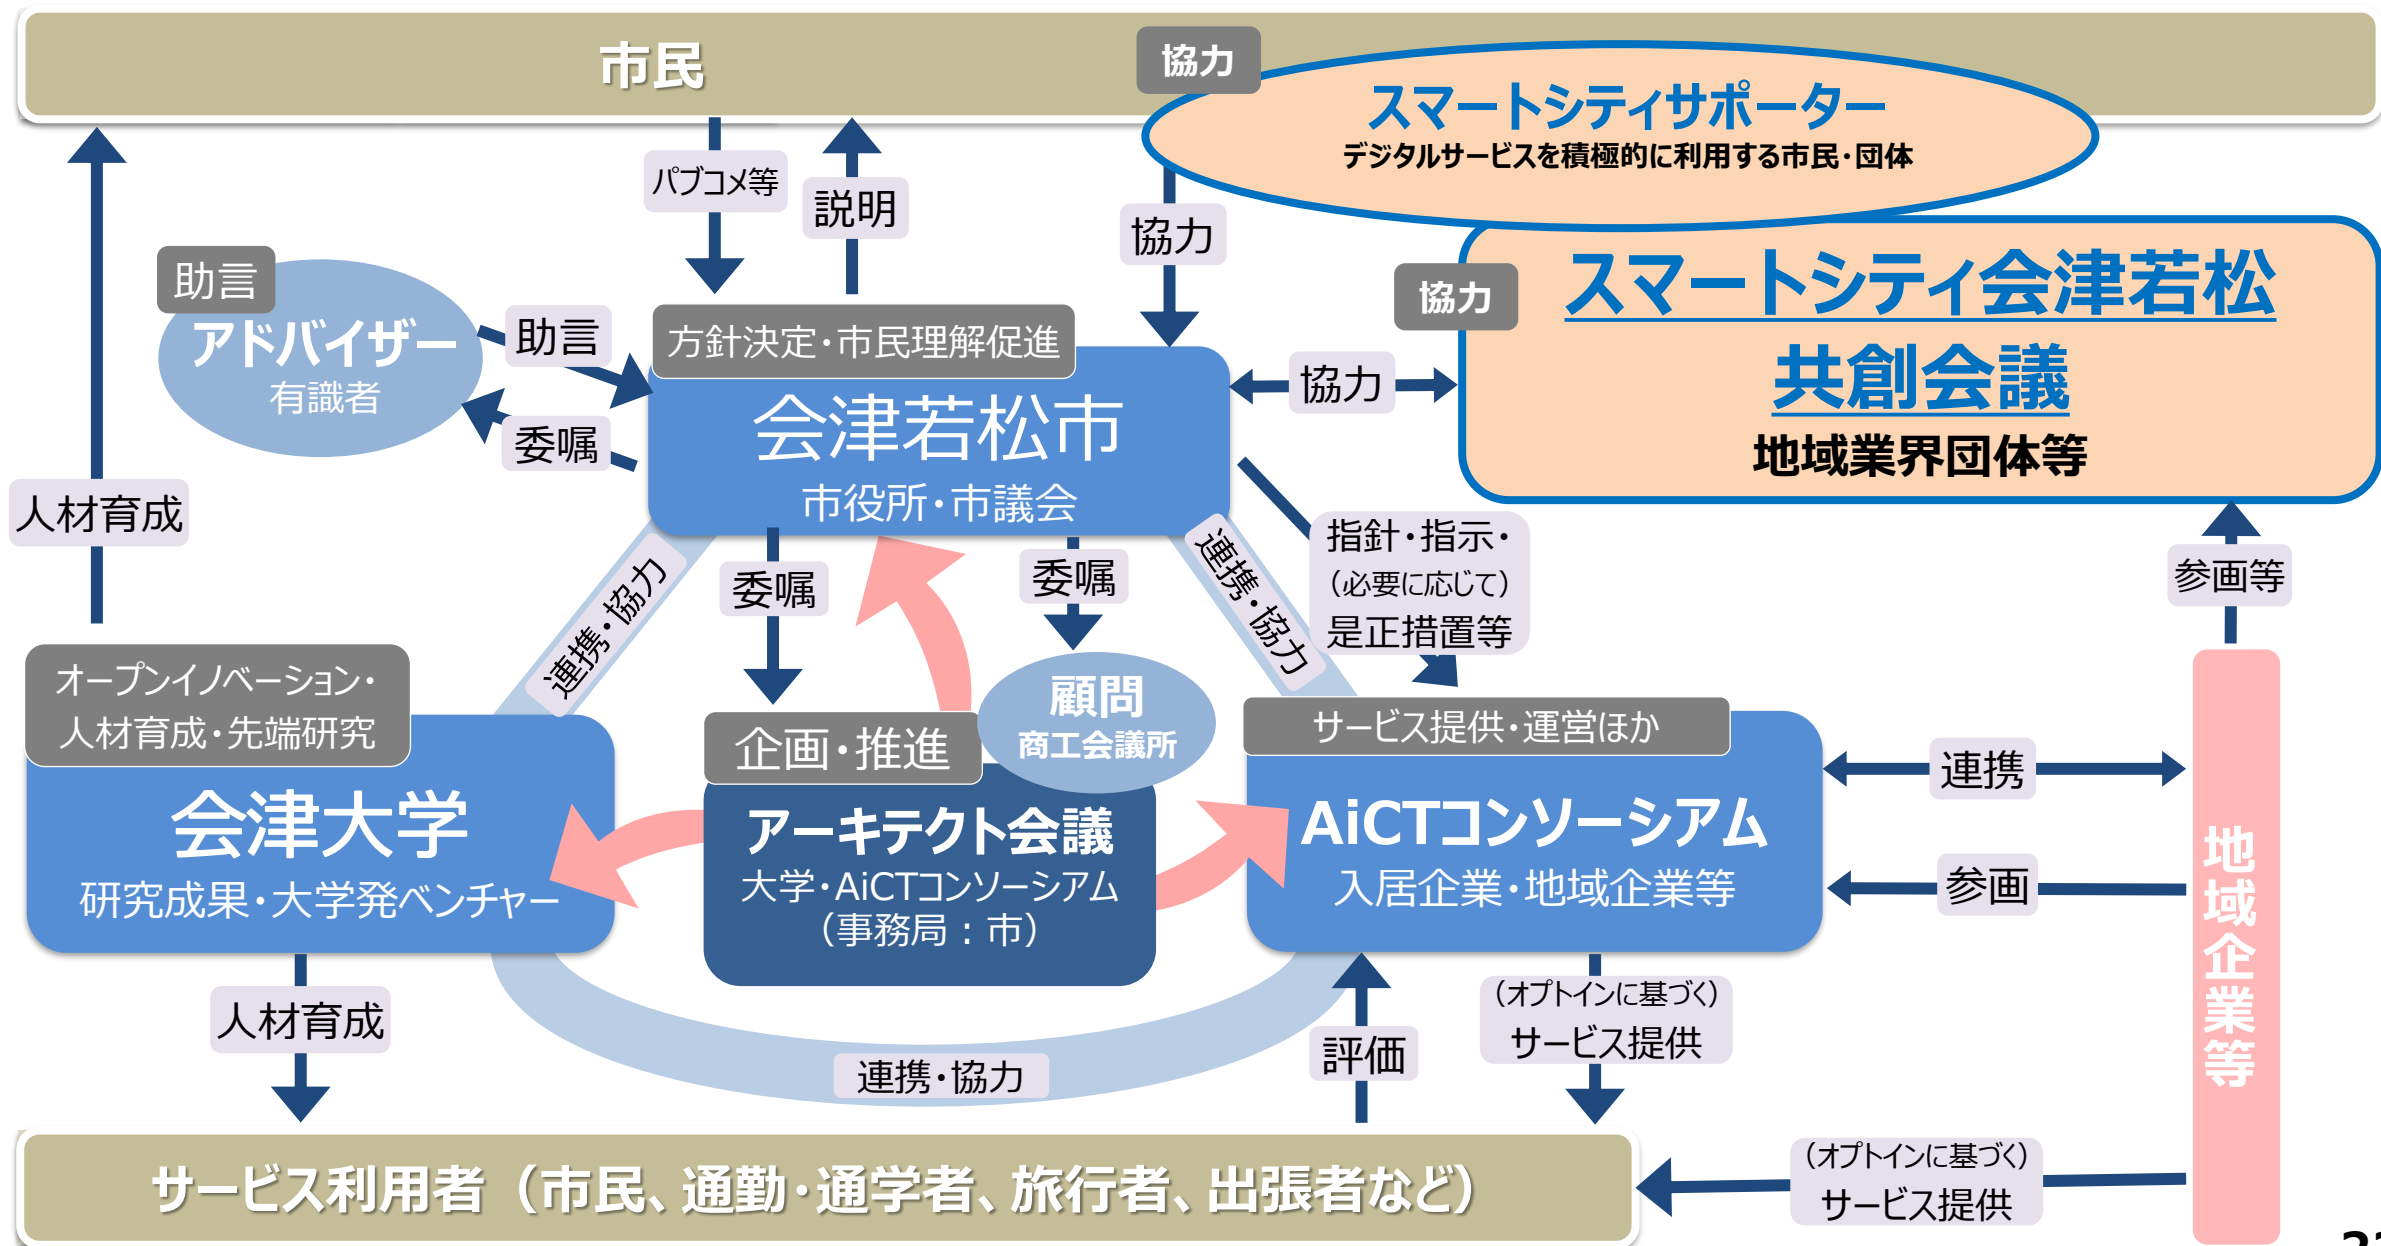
市民

協力

スマートシティサポーター
デジタルサービスを積極的に利用する市民・団体

パブコメ等

説明

協力

助言
アドバイザー
有識者

助言

委嘱

方針決定・市民理解促進

会津若松市
市役所・市議会

協力

協力

スマートシティ会津若松
共創会議
地域業界団体等

人材育成

連携・協力

委嘱

委嘱

連携・協力

指針・指示・
(必要に応じて)
是正措置等

参画等

顧問
商工会議所

オープンイノベーション・
人材育成・先端研究

会津大学
研究成果・大学発ベンチャー

企画・推進

アーキテクト会議
大学・AiCTコンソーシアム
(事務局:市)

サービス提供・運営ほか

AiCTコンソーシアム
入居企業・地域企業等

連携

参画

地域企業等

人材育成

連携・協力

評価

(オプトインに基づく)
サービス提供

サービス利用者(市民、通勤・通学者、旅行者、出張者など)

(オプトインに基づく)
サービス提供